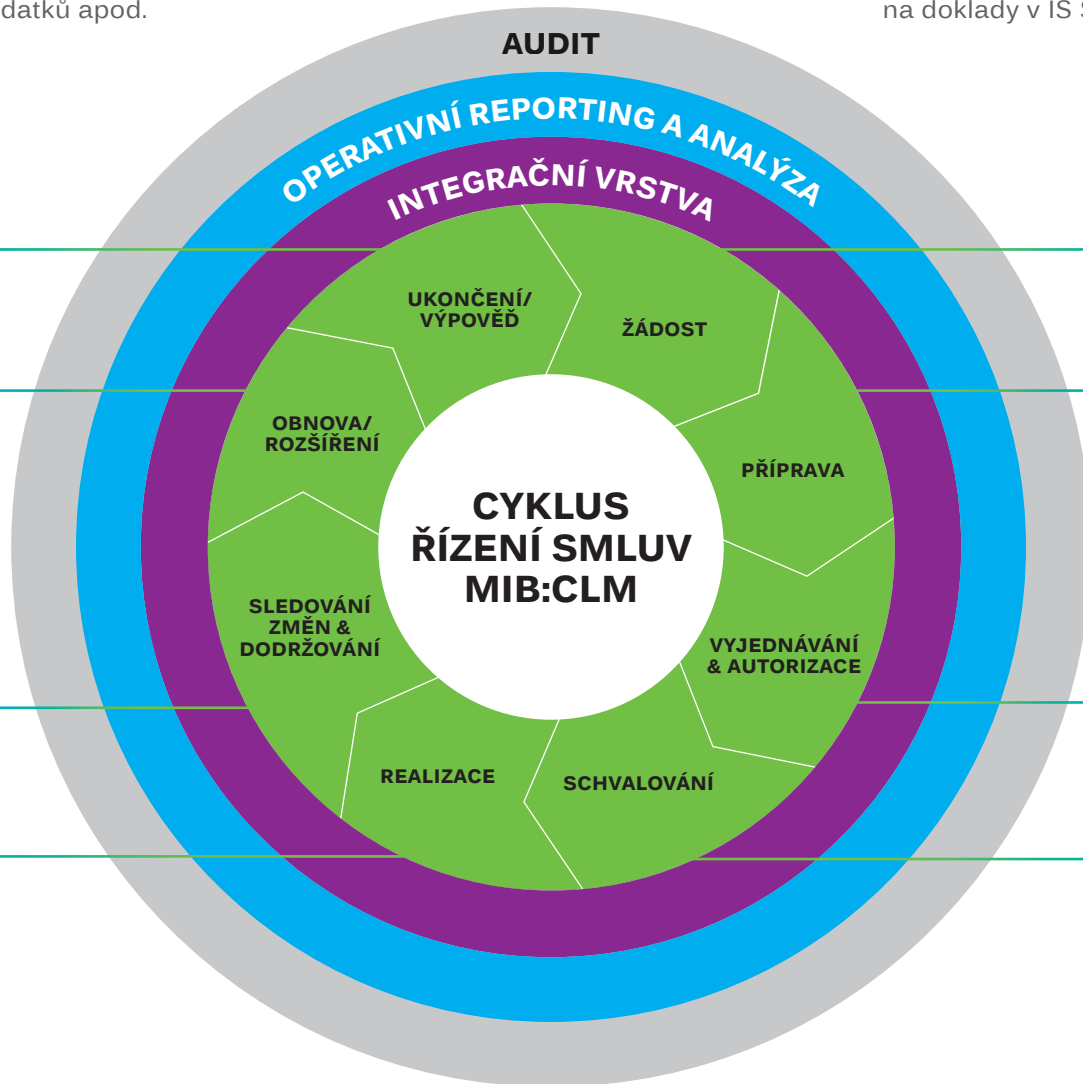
datků apod.

na doklady v IS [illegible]

AUDIT

OPERATIVNÍ REPORTING A ANALÝZA

INTEGRAČNÍ VRSTVA

UKONČENÍ/ VÝPOVĚĎ

ŽÁDOST

PŘÍPRAVA

VYJEDNÁVÁNÍ & AUTORIZACE

SCHVALOVÁNÍ

REALIZACE

SLEDOVÁNÍ ZMĚN & DODRŽOVÁNÍ

OBNOVA/ ROZŠÍŘENÍ

CYKLUS ŘÍZENÍ SMLUV MIB:CLM